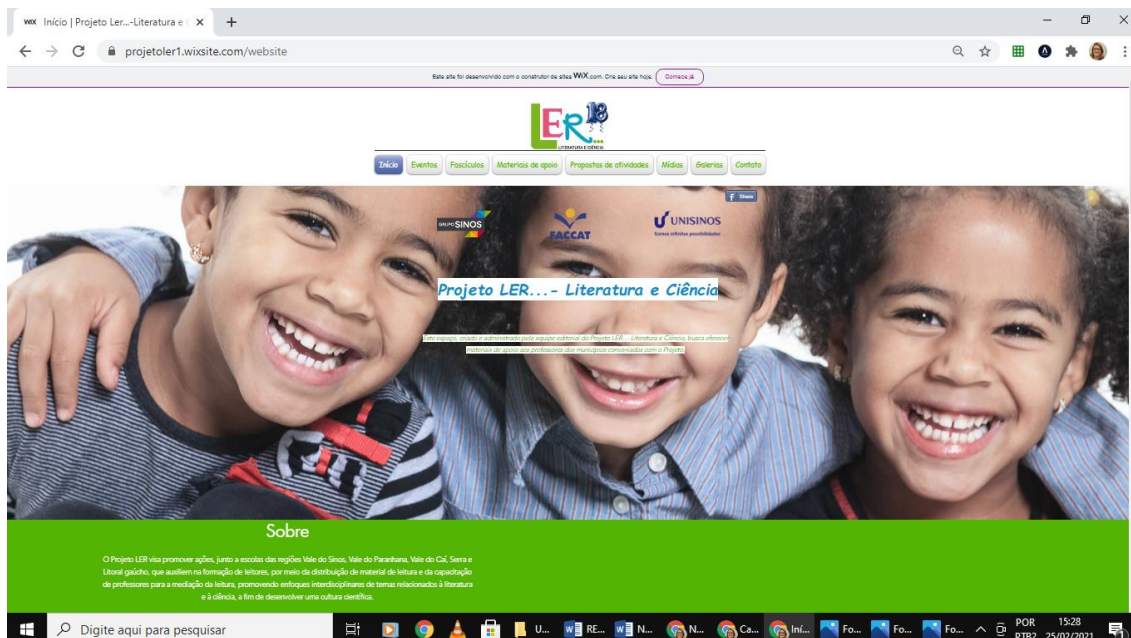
WIX Início | Projeto Ler...-Literatura e ×

projetoler1.wixsite.com/website

Este site foi desenvolvido com o construtor de sites WIX.com. Crie seu site hoje. Comece já

LER 18 ...

LITERATURA E CIÊNCIA

Início Eventos Fascículos Materiais de apoio Propostas de atividades Mídias Galerias Contato

f Share

GRUPO SINOS

FACCAT

UNISINOS

Somos infinitas possibilidades

Projeto LER...- Literatura e Ciência

Este espaço, criado e administrado pela equipe editorial do Projeto LER... Literatura e Ciência, busca oferecer materiais de apoio aos professores dos municípios conveniados com o Projeto.

Sobre

O Projeto LER visa promover ações, junto a escolas das regiões Vale do Sinos, Vale do Paranhana, Vale do Caí, Serra e Litoral gaúcho, que auxiliem na formação de leitores, por meio da distribuição de material de leitura e da capacitação de professores para a mediação da leitura, promovendo enfoques interdisciplinares de temas relacionados à literatura e à ciência, a fim de desenvolver uma cultura científica.

Digite aqui para pesquisar

U... RE... N... N... Ca... Iní... Fo... Fo... Fo...

POR PTB2 15:28 25/02/2021